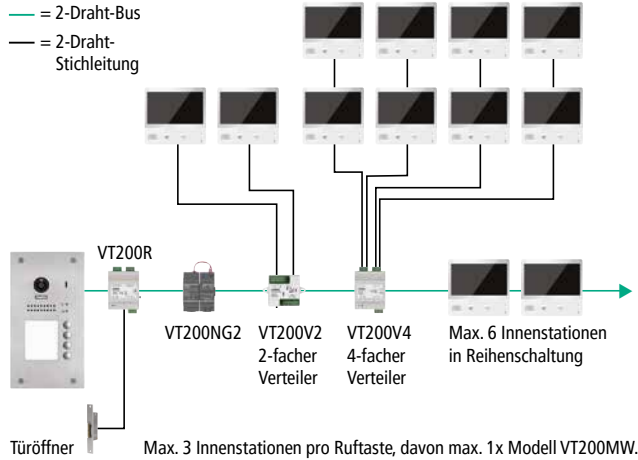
= 2-Draht-Bus
= 2-Draht-Stichleitung

VT200R

VT200NG2

VT200V2
2-facher
Verteiler

VT200V4
4-facher
Verteiler

Max. 6 Innenstationen
in Reihenschaltung

Türöffner

Max. 3 Innenstationen pro Ruftaste, davon max. 1x Modell VT200MW.